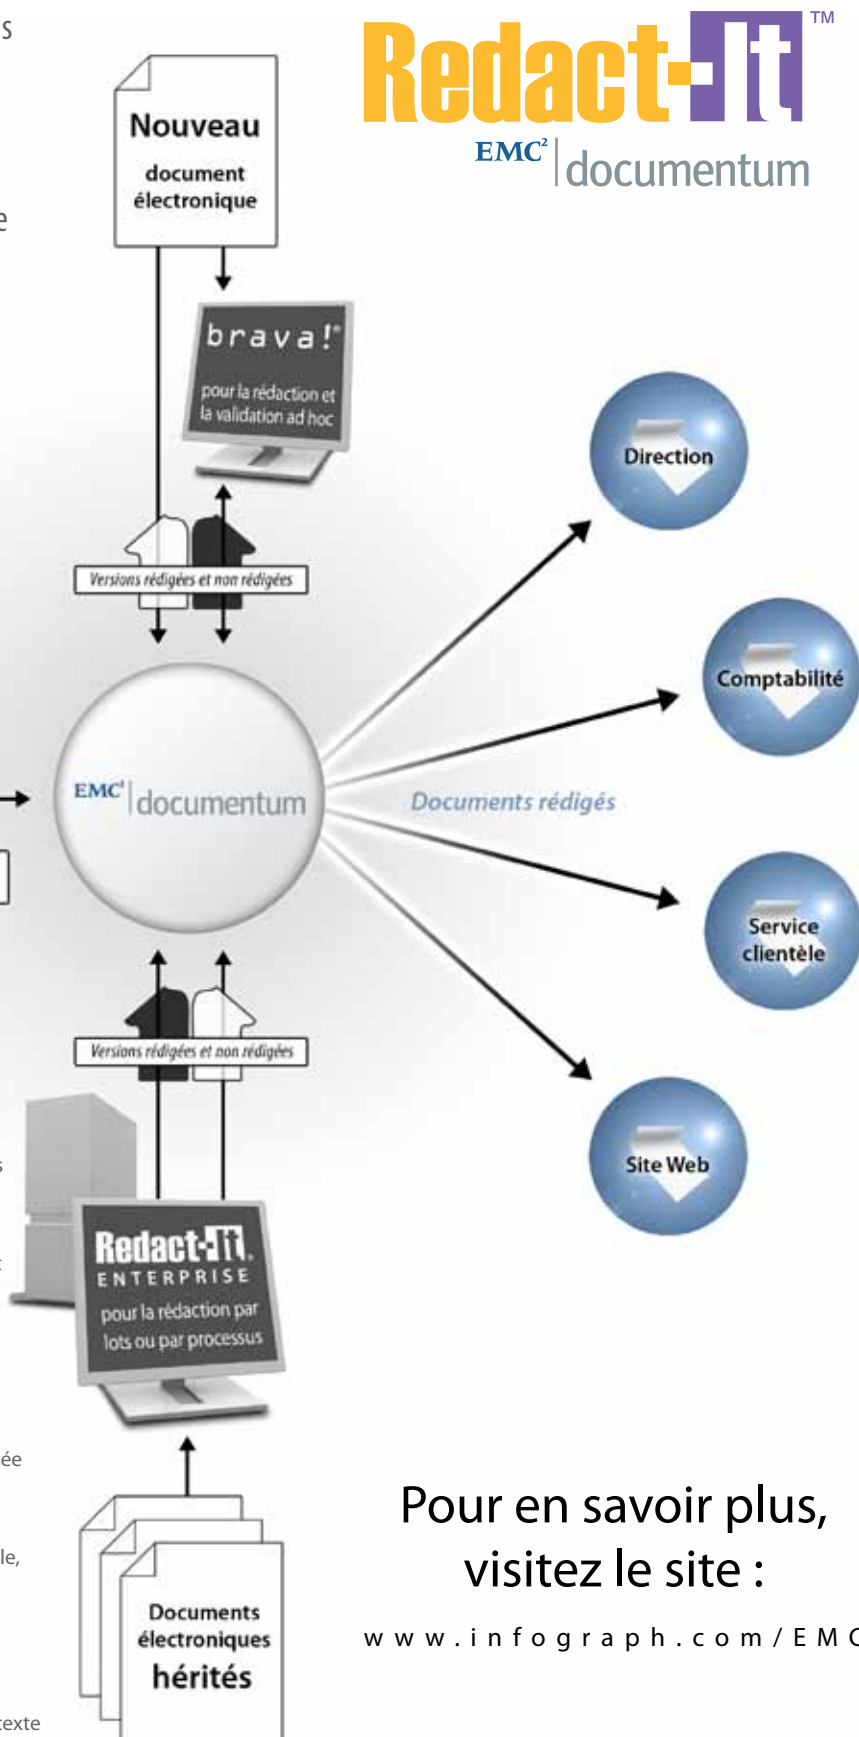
Redact-It™

EMC² documentum

Nouveau document électronique

brava!

pour la rédaction et la validation ad hoc

Versions rédigées et non rédigées

Direction

Comptabilité

EMC² documentum

Documents rédigés

Service clientèle

Site Web

Versions rédigées et non rédigées

Redact-It ENTERPRISE

pour la rédaction par lots ou par processus

Documents électroniques hérités

Pour en savoir plus, visitez le site :

www.infograph.com/EM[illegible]